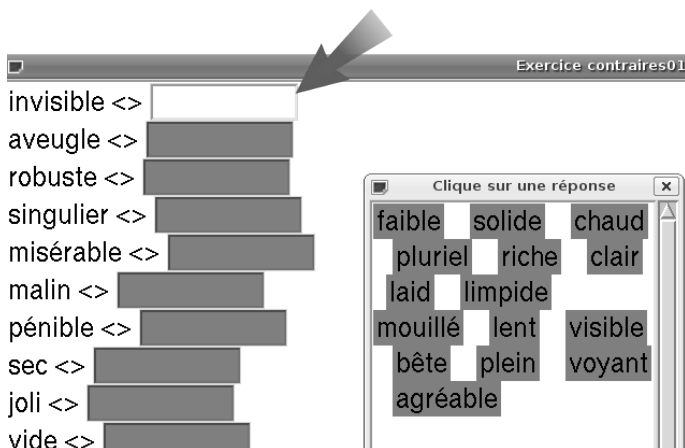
Exercice contraires01

invisible <>
aveugle <>
robuste <>
singulier <>
misérable <>
malin <>
pénible <>
sec <>
joli <>
vide <>

Clique sur une réponse

faible solide chaud
pluriel riche clair
laid limpide
mouillé lent visible
bête plein voyant
agréable